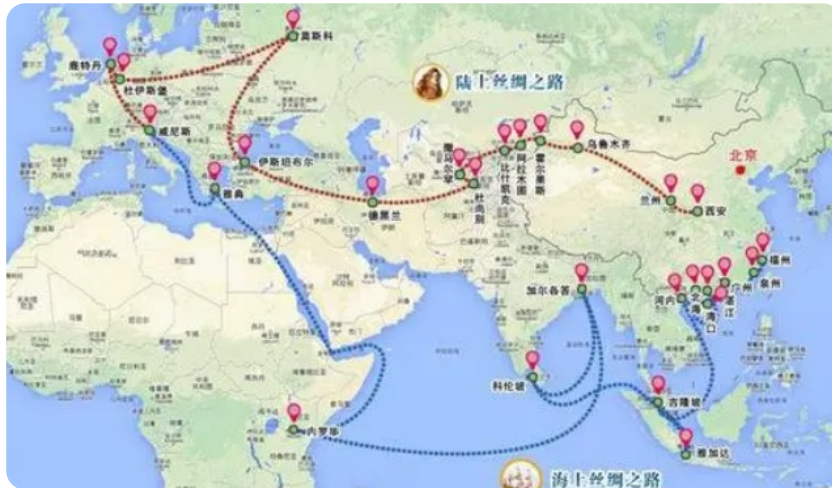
莫斯科
鹿特丹
杜伊斯堡
陆上丝绸之路
威尼斯
伊斯坦布尔
雅典
德黑兰
撒马尔罕
比什凯克
阿拉木图
霍尔果斯
杜尚别
乌鲁木齐
北京
兰州
西安
福州
泉州
广州
湛江
北海
海口
河内
加尔各答
科伦坡
吉隆坡
雅加达
内罗毕
海上丝绸之路